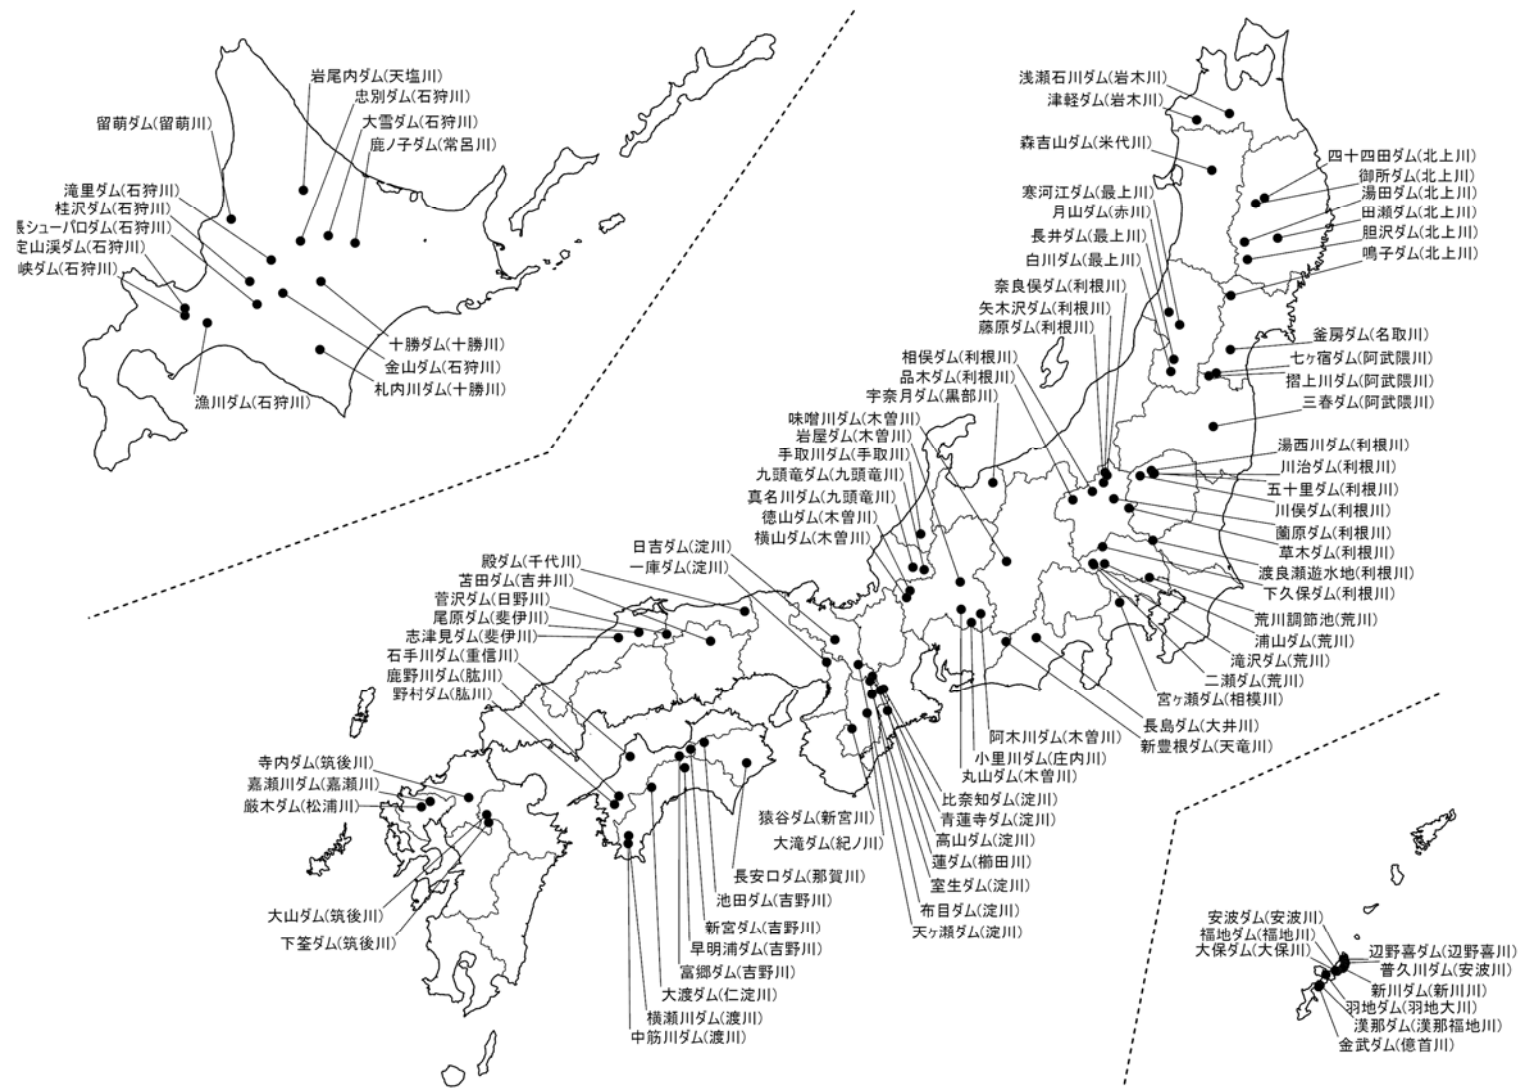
岩尾内ダム(天塩川)
忠別ダム(石狩川)
大雪ダム(石狩川)
鹿ノ子ダム(常呂川)
留萌ダム(留萌川)
滝里ダム(石狩川)
桂沢ダム(石狩川)
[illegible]シューパロダム(石狩川)
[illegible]定山渓ダム(石狩川)
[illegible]峡ダム(石狩川)
十勝ダム(十勝川)
金山ダム(石狩川)
札内川ダム(十勝川)
漁川ダム(石狩川)

浅瀬石川ダム(岩木川)
津軽ダム(岩木川)
森吉山ダム(米代川)
寒河江ダム(最上川)
月山ダム(赤川)
長井ダム(最上川)
白川ダム(最上川)
奈良俣ダム(利根川)
矢木沢ダム(利根川)
藤原ダム(利根川)
相俣ダム(利根川)
品木ダム(利根川)
宇奈月ダム(黒部川)
味噌川ダム(木曽川)
岩屋ダム(木曽川)
手取川ダム(手取川)
九頭竜ダム(九頭竜川)
真名川ダム(九頭竜川)
徳山ダム(木曽川)
横山ダム(木曽川)
四十四田ダム(北上川)
御所ダム(北上川)
湯田ダム(北上川)
田瀬ダム(北上川)
胆沢ダム(北上川)
鳴子ダム(北上川)
釜房ダム(名取川)
七ヶ宿ダム(阿武隈川)
摺上川ダム(阿武隈川)
三春ダム(阿武隈川)
湯西川ダム(利根川)
川治ダム(利根川)
五十里ダム(利根川)
川俣ダム(利根川)
薗原ダム(利根川)
草木ダム(利根川)
渡良瀬遊水地(利根川)
下久保ダム(利根川)
荒川調節池(荒川)
浦山ダム(荒川)
滝沢ダム(荒川)
二瀬ダム(荒川)
宮ヶ瀬ダム(相模川)
長島ダム(大井川)
新豊根ダム(天竜川)
阿木川ダム(木曽川)
小里川ダム(庄内川)
丸山ダム(木曽川)

日吉ダム(淀川)
一庫ダム(淀川)
殿ダム(千代川)
苫田ダム(吉井川)
菅沢ダム(日野川)
尾原ダム(斐伊川)
志津見ダム(斐伊川)
石手川ダム(重信川)
鹿野川ダム(肱川)
野村ダム(肱川)
寺内ダム(筑後川)
嘉瀬川ダム(嘉瀬川)
厳木ダム(松浦川)
大山ダム(筑後川)
下筌ダム(筑後川)
比奈知ダム(淀川)
青蓮寺ダム(淀川)
高山ダム(淀川)
蓮ダム(櫛田川)
室生ダム(淀川)
布目ダム(淀川)
天ヶ瀬ダム(淀川)
猿谷ダム(新宮川)
大滝ダム(紀ノ川)
長安口ダム(那賀川)
池田ダム(吉野川)
新宮ダム(吉野川)
早明浦ダム(吉野川)
富郷ダム(吉野川)
大渡ダム(仁淀川)
横瀬川ダム(渡川)
中筋川ダム(渡川)

安波ダム(安波川)
福地ダム(福地川)
大保ダム(大保川)
辺野喜ダム(辺野喜川)
普久川ダム(安波川)
新川ダム(新川川)
羽地ダム(羽地大川)
漢那ダム(漢那福地川)
金武ダム(億首川)